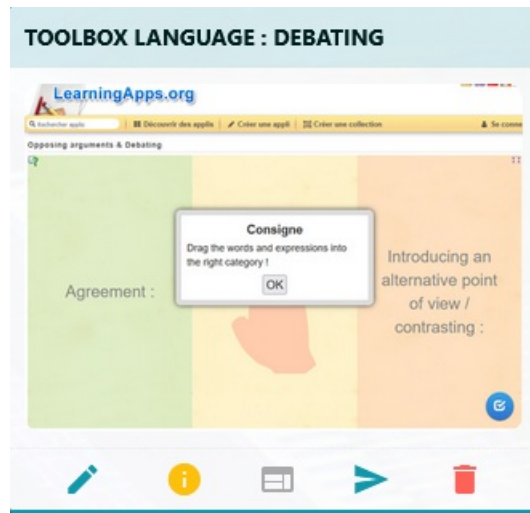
TOOLBOX LANGUAGE : DEBATING

LearningApps.org

Rechercher applis | Découvrir des applis | Créer une appli | Créer une collection | Se conne

Opposing arguments & Debating

Agreement :

Consigne
Drag the words and expressions into the right category !
OK

Introducing an alternative point of view / contrasting :